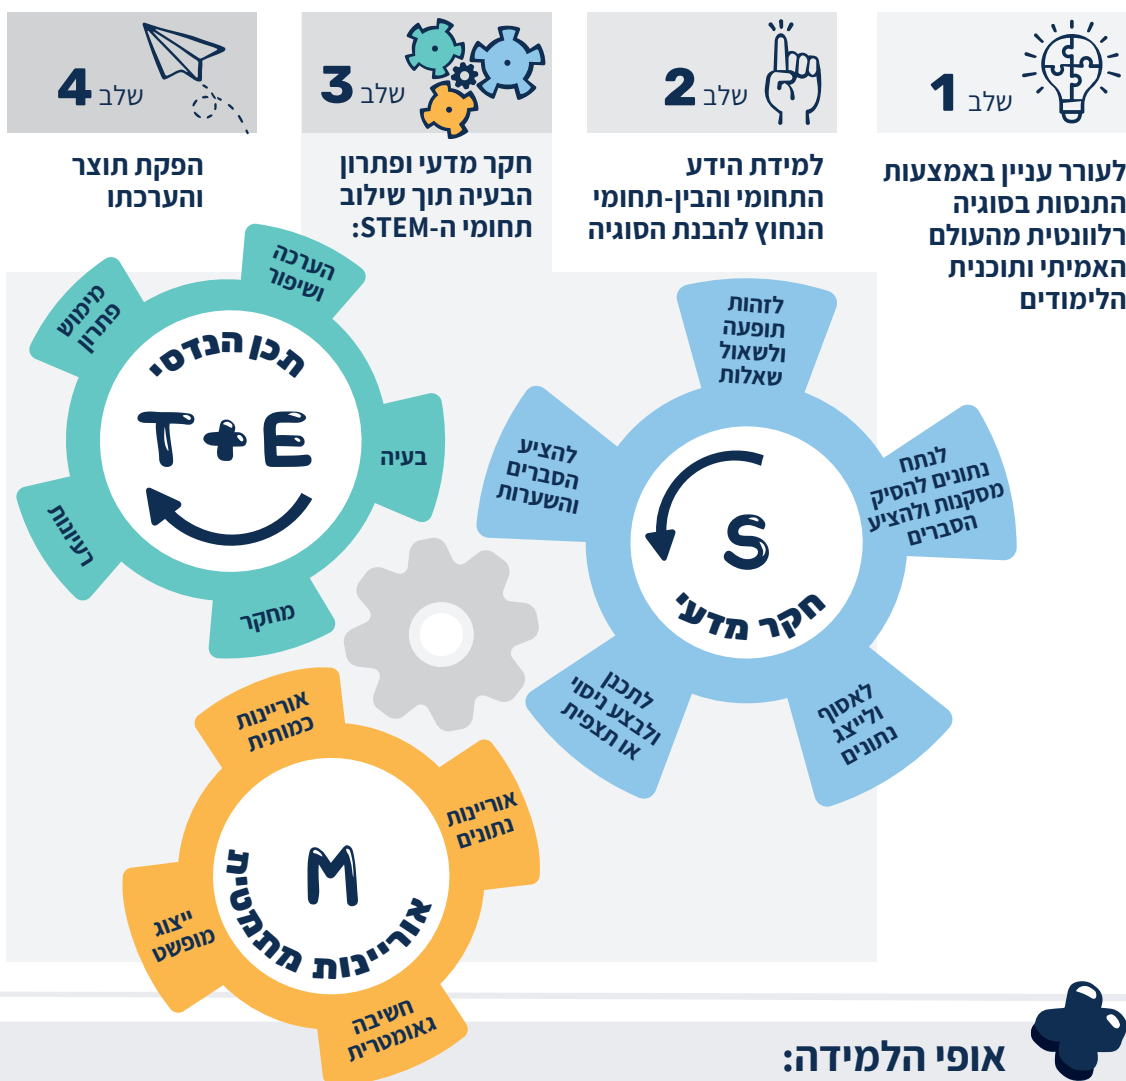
שלב 1
לעורר עניין באמצעות התנסות בסוגיה רלוונטית מהעולם האמיתי ותוכנית הלימודים

שלב 2
למידת הידע התחומי והבין-תחומי הנחוץ להבנת הסוגיה

שלב 3
חקר מדעי ופתרון הבעיה תוך שילוב תחומי ה-STEM:

שלב 4
הפקת תוצר והערכתו

T+E
תכן הנדסי
הערכה ושיפור
מימוש פתרון
בעיה
רעיונות
מחקר

S
חקר מדעי
לזהות תופעה ולשאול שאלות
לנתח נתונים להסיק מסקנות ולהציע הסברים
לאסוף ולייצג נתונים
לתכנן ניסוי ולבצע ניסוי או תצפית
להציע הסברים והשערות

M
אוריינות מתמטית
אוריינות כמותית
אוריינות נתונים
ייצוג מופשט
חשיבה גאומטרית

אופי הלמידה: